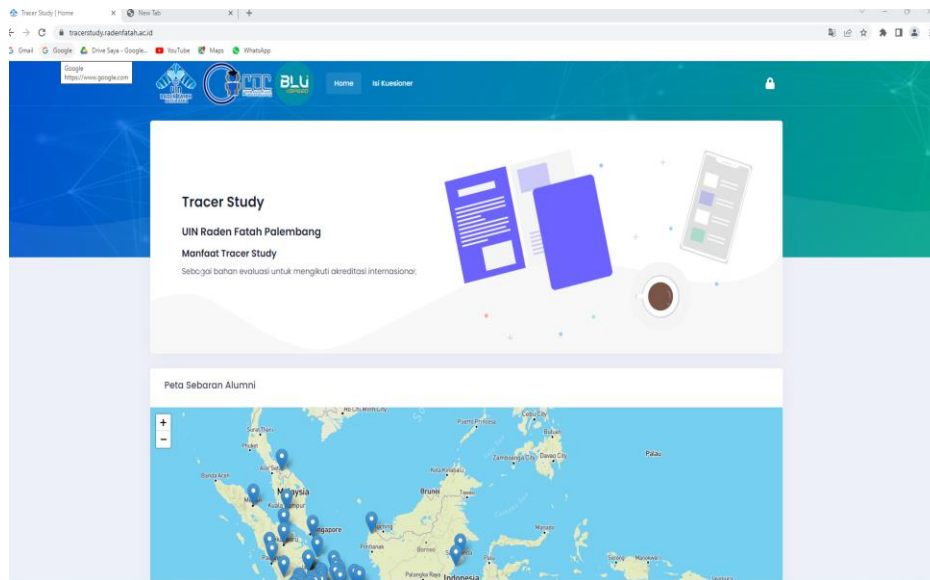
Tracer Study | Home
New Tab
tracerstudy.radenfatah.ac.id
Gmail Google Drive Saya - Google... YouTube Maps WhatsApp
Google
https://www.google.com
BLU
Home
Isi Kuesioner

Tracer Study

UIN Raden Fatah Palembang

Manfaat Tracer Study

Sebagai bahan evaluasi untuk mengikuti akreditasi internasional

Peta Sebaran Alumni

+
−
Surat Thani
Phuket
Banda Aceh
Malaysia
Kuala Lumpur
Singapore
Brunei
Kota Kinabalu
Puerto Princesa
Cebu City
Butuan
Zamboanga City
Davao City
Palau
Pontianak
Borneo
Manado
Palangka Raya
Indonesia